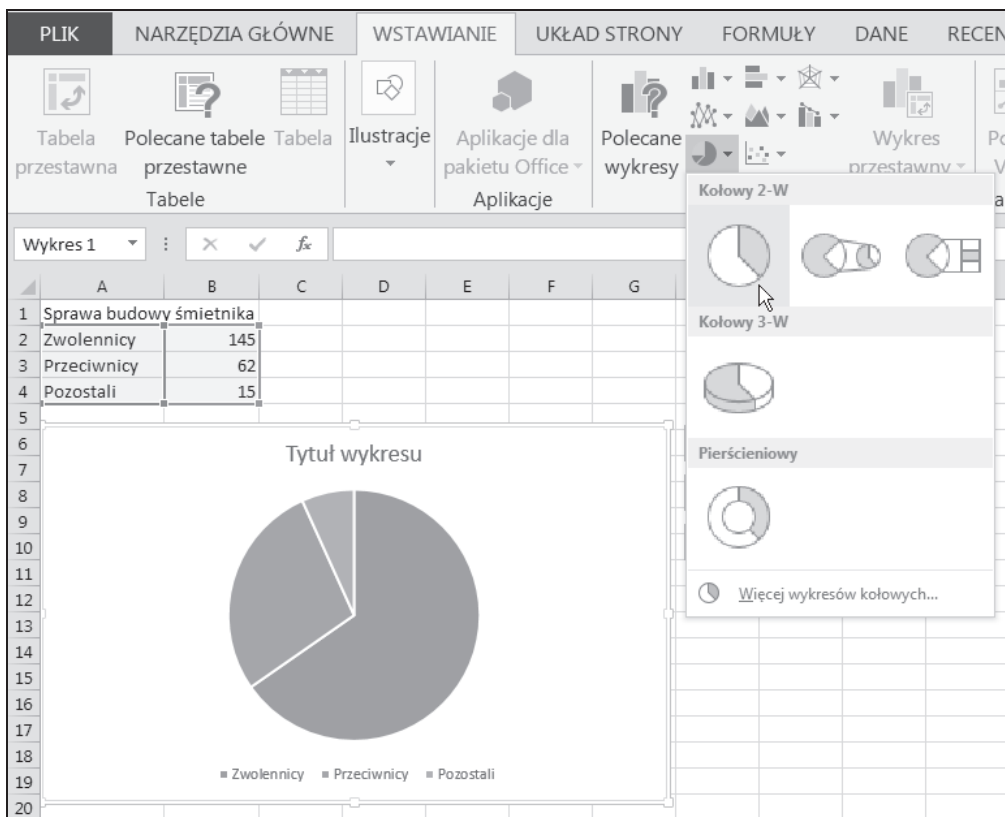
PLIK NARZĘDZIA GŁÓWNE WSTAWIANIE UKŁAD STRONY FORMUŁY DANE RECEN

Tabela przestawna Polecane tabele przestawne Tabela Ilustracje Aplikacje dla pakietu Office Polecane wykresy Wykres przestawny

Tabele Aplikacje

Wykres 1 $f_x$

|   | A | B | C | D | E | F | G |
|---|---|---|---|---|---|---|---|
| 1 | Sprawa budowy śmietnika | | | | | | |
| 2 | Zwolennicy | 145 | | | | | |
| 3 | Przeciwnicy | 62 | | | | | |
| 4 | Pozostali | 15 | | | | | |
| 5 | | | | | | | |

6 7 8 9 10 11 12 13 14 15 16 17 18 19 20

Tytuł wykresu

■ Zwolennicy ■ Przeciwnicy ■ Pozostali

Kołowy 2-W

Kołowy 3-W

Pierścieniowy

Więcej wykresów kołowych...